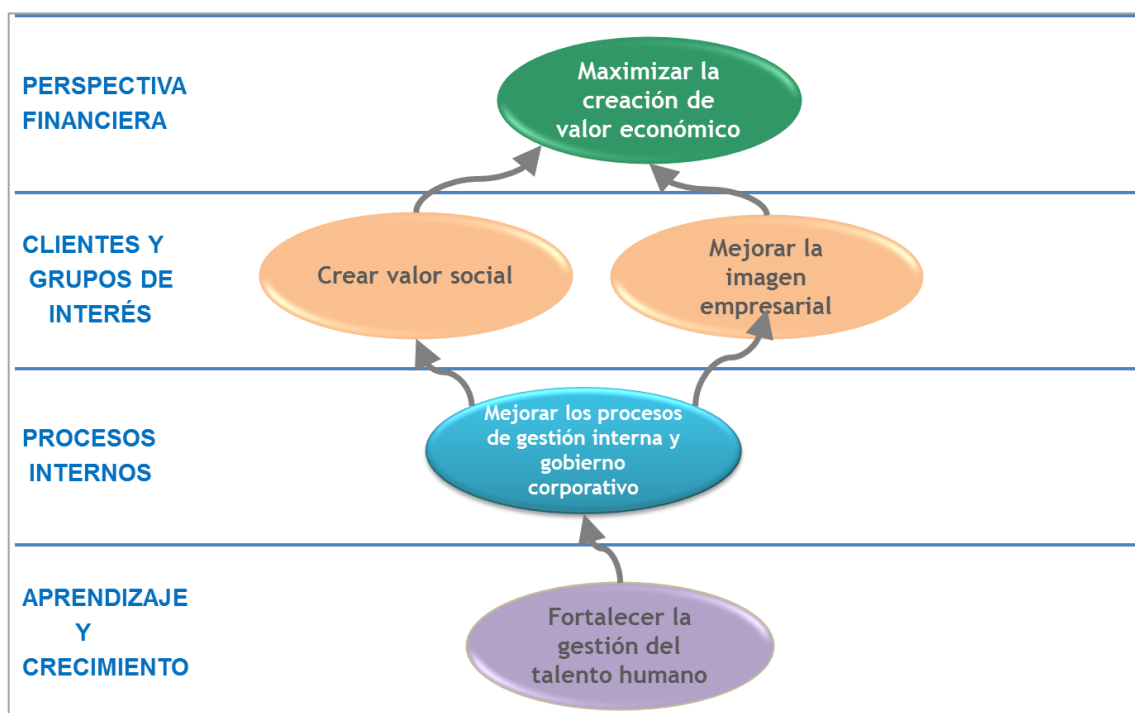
PERSPECTIVA FINANCIERA

Maximizar la creación de valor económico

CLIENTES Y GRUPOS DE INTERÉS

Crear valor social

Mejorar la imagen empresarial

PROCESOS INTERNOS

Mejorar los procesos de gestión interna y gobierno corporativo

APRENDIZAJE Y CRECIMIENTO

Fortalecer la gestión del talento humano